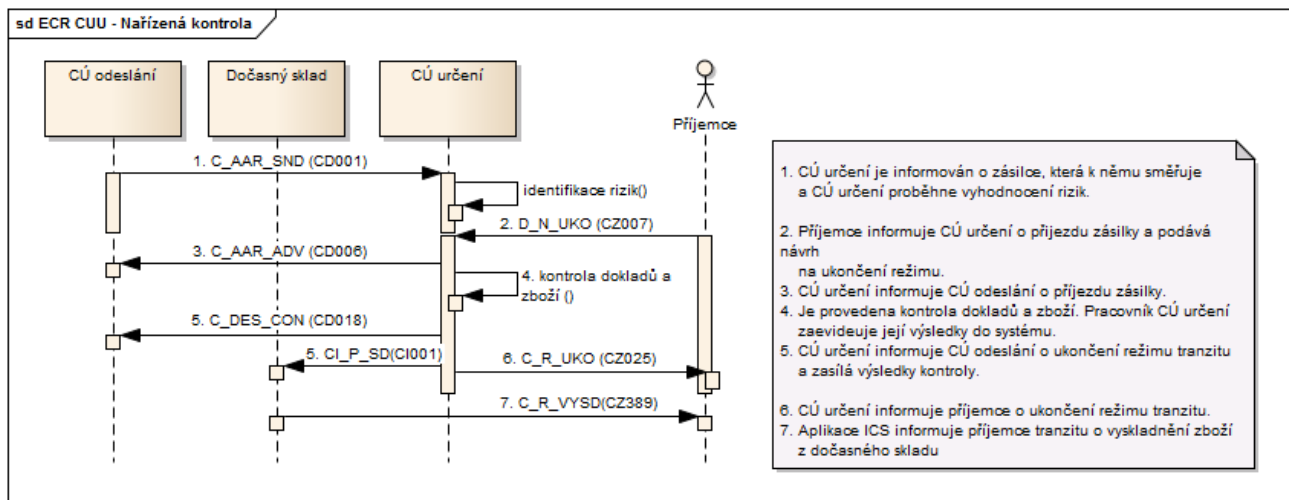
sd ECR CUU - Nařízená kontrola

CÚ odeslání

Dočasný sklad

CÚ určení

Příjemce

1. C_AAR_SND (CD001)

identifikace rizik()

2. D_N_UKO (CZ007)

3. C_AAR_ADV (CD006)

4. kontrola dokladů a zboží ()

5. C_DES_CON (CD018)

5. CI_P_SD(CI001)

6. C_R_UKO (CZ025)

7. C_R_VYSD(CZ389)

1. CÚ určení je informován o zásilce, která k němu směřuje a CÚ určení proběhne vyhodnocení rizik.

2. Příjemce informuje CÚ určení o příjezdu zásilky a podává návrh
na ukončení režimu.
3. CÚ určení informuje CÚ odeslání o příjezdu zásilky.
4. Je provedena kontrola dokladů a zboží. Pracovník CÚ určení zaevideuje její výsledky do systému.
5. CÚ určení informuje CÚ odeslání o ukončení režimu tranzitu a zasílá výsledky kontroly.

6. CÚ určení informuje příjemce o ukončení režimu tranzitu.
7. Aplikace ICS informuje příjemce tranzitu o vyskladnění zboží z dočasného skladu